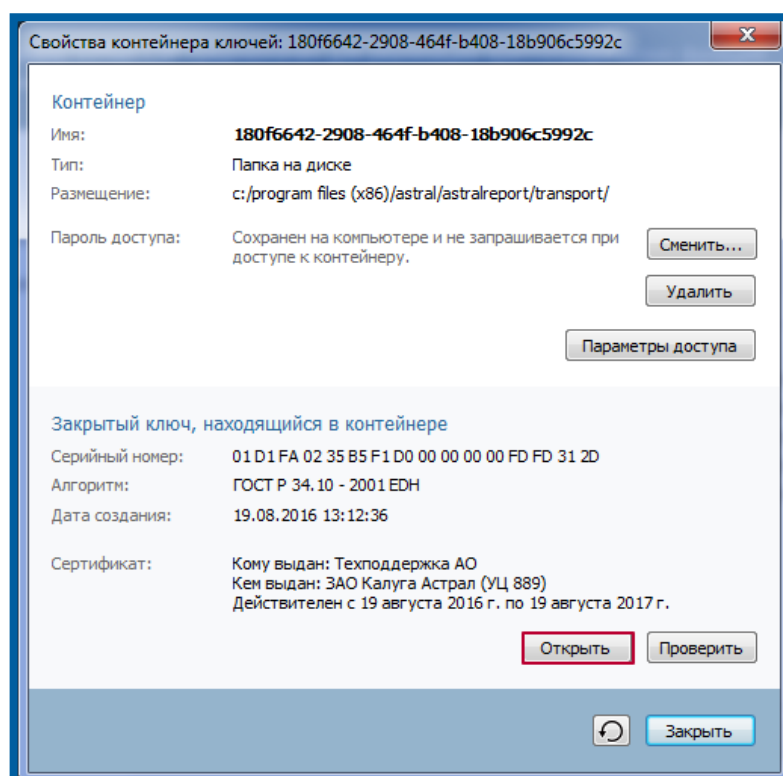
Свойства контейнера ключей: 180f6642-2908-464f-b408-18b906c5992c

Контейнер

Имя: 180f6642-2908-464f-b408-18b906c5992c

Тип: Папка на диске

Размещение: c:/program files (x86)/astral/astralreport/transport/

Пароль доступа: Сохранен на компьютере и не запрашивается при доступе к контейнеру.

Сменить...

Удалить

Параметры доступа

Закрытый ключ, находящийся в контейнере

Серийный номер: 01 D1 FA 02 35 B5 F1 D0 00 00 00 00 FD FD 31 2D

Алгоритм: ГОСТ Р 34.10 - 2001 EDH

Дата создания: 19.08.2016 13:12:36

Сертификат: Кому выдан: Техподдержка АО
Кем выдан: ЗАО Калуга Астрал (УЦ 889)
Действителен с 19 августа 2016 г. по 19 августа 2017 г.

Открыть

Проверить

Закрыть